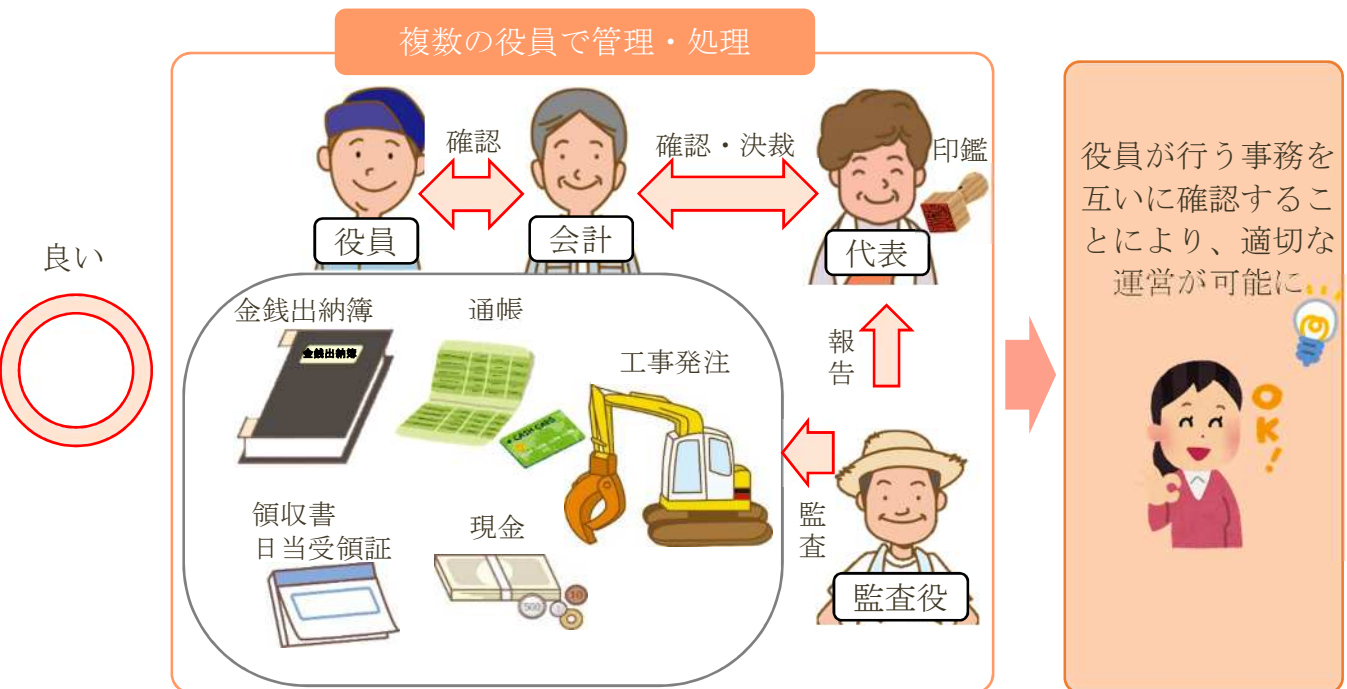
良い

複数の役員で管理・処理

確認

確認・決裁

印鑑

役員

会計

代表

金銭出納簿

金銭出納簿

通帳

CASH CARD

工事発注

報告

監査

領収書
日当受領証

現金

監査役

役員が行う事務を互いに確認することにより、適切な運営が可能に

OK!